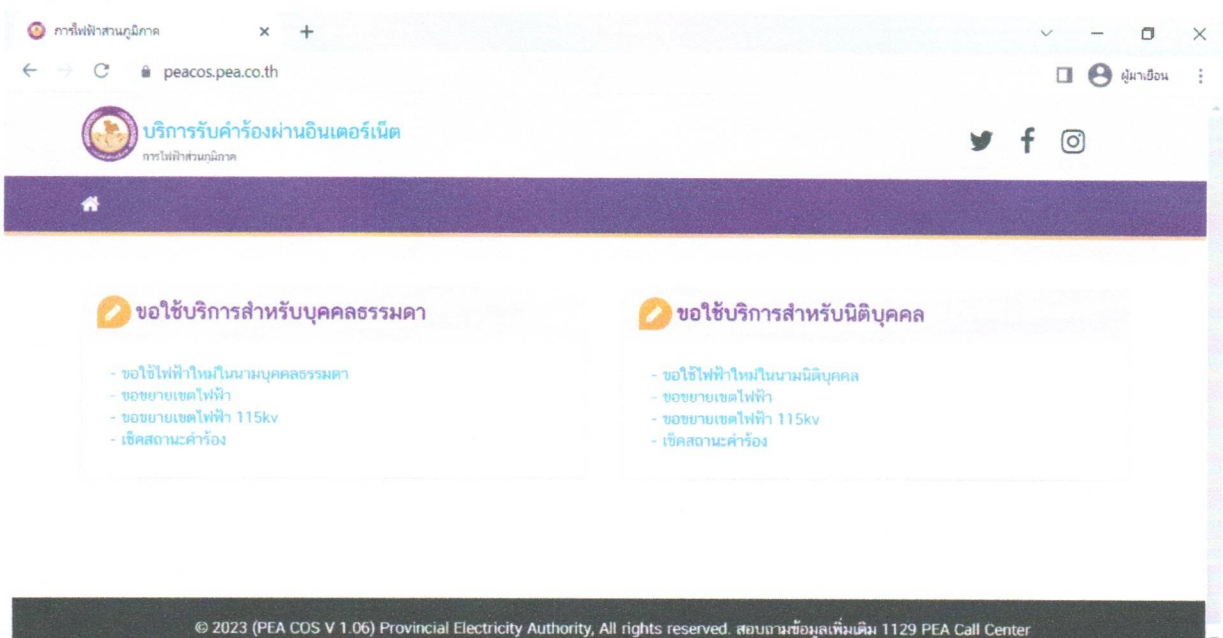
การไฟฟ้าส่วนภูมิภาค × +

peacos.pea.co.th

ผู้มาเยือน

บริการรับคำร้องผ่านอินเตอร์เน็ต
การไฟฟ้าส่วนภูมิภาค

ขอใช้บริการสำหรับบุคคลธรรมดา

- ขอใช้ไฟฟ้าใหม่ในนามบุคคลธรรมดา
- ขอขยายเขตไฟฟ้า
- ขอขยายเขตไฟฟ้า 115kv
- เช็คสถานะคำร้อง

ขอใช้บริการสำหรับนิติบุคคล

- ขอใช้ไฟฟ้าใหม่ในนามนิติบุคคล
- ขอขยายเขตไฟฟ้า
- ขอขยายเขตไฟฟ้า 115kv
- เช็คสถานะคำร้อง

© 2023 (PEA COS V 1.06) Provincial Electricity Authority, All rights reserved. สอบถามข้อมูลเพิ่มเติม 1129 PEA Call Center